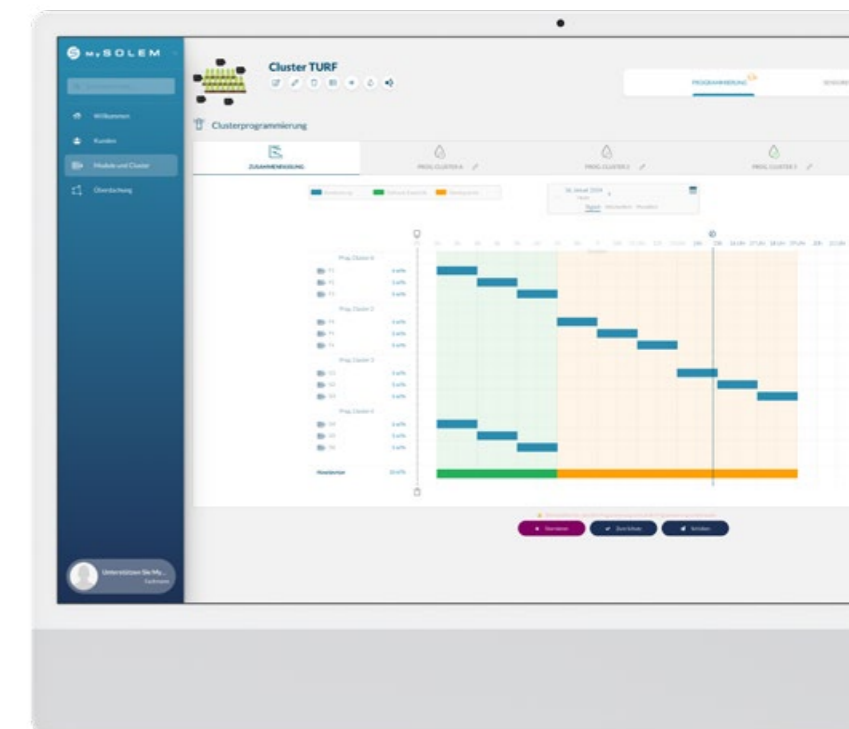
M.SOLEM

Willkommen

Kunden

Module und Cluster

Überwachung

Unterstützen Sie My...

Cluster TURF

PROGRAMMIERUNG

SENSORE

Clusterprogrammierung

ZUSAMMENFASSUNG

PROG. CLUSTER A

PROG. CLUSTER 2

PROG. CLUSTER 3

26. Januar 2024

Prog. Cluster A

Prog. Cluster 2

Prog. Cluster 3

Prog. Cluster 4

Hauptventil

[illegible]

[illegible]

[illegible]